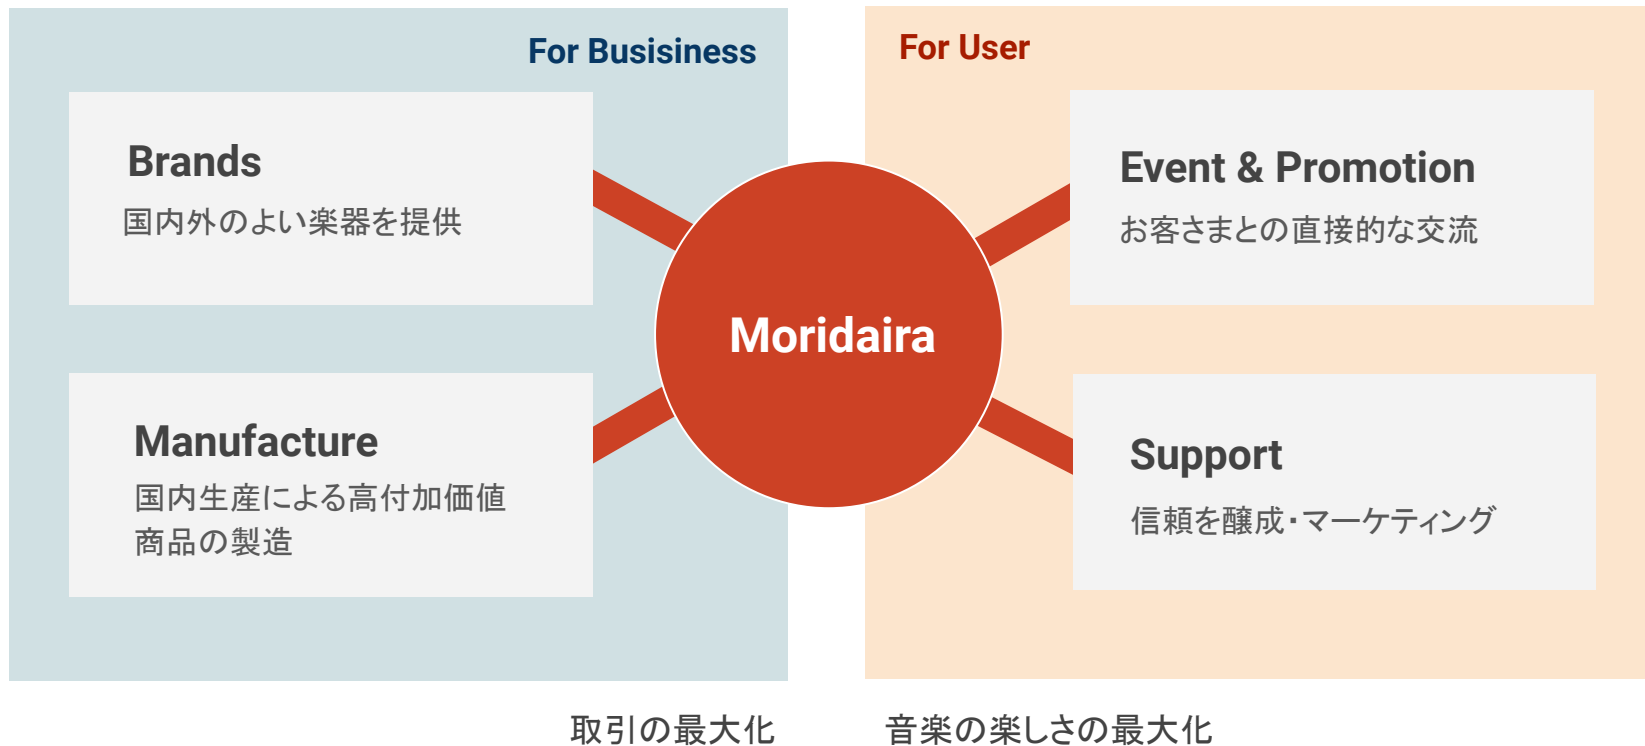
For Busisiness

Brands

国内外のよい楽器を提供

Manufacture

国内生産による高付加価値商品の製造

Moridaira

For User

Event & Promotion

お客さまとの直接的な交流

Support

信頼を醸成・マーケティング

取引の最大化

音楽の楽しさの最大化